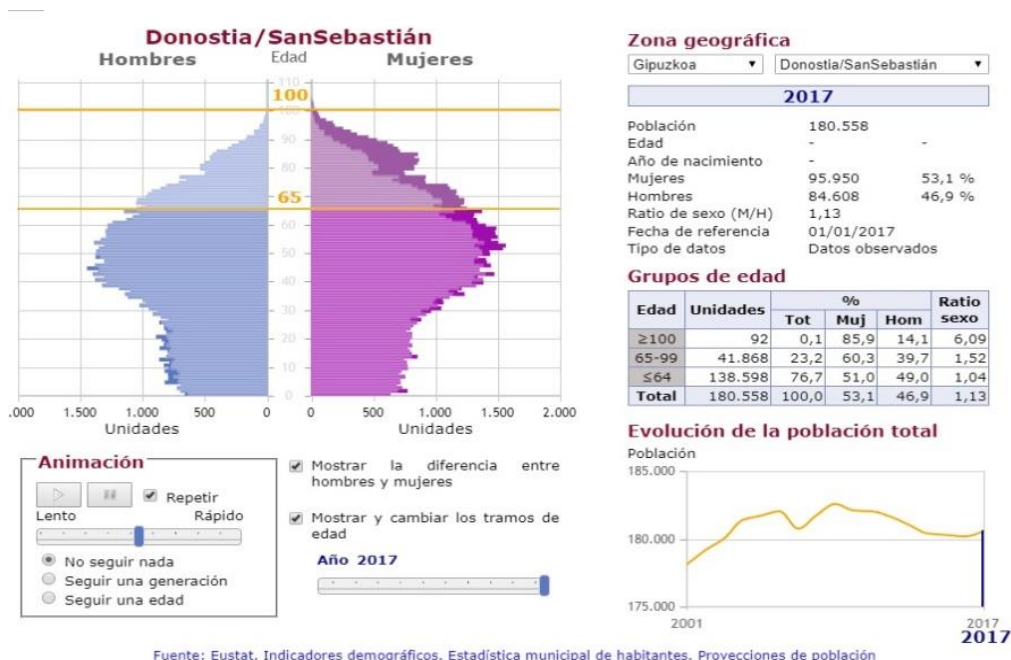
Donostia/SanSebastián
Hombres
Edad
Mujeres

110
100
100
90
80
70
65
60
50
40
30
20
10
0

.000 1.500 1.000 500 0
Unidades
0 500 1.000 1.500 2.000
Unidades

Zona geográfica
Gipuzkoa ▾
Donostia/SanSebastián ▾

2017

Población 180.558
Edad - -
Año de nacimiento -
Mujeres 95.950 53,1 %
Hombres 84.608 46,9 %
Ratio de sexo (M/H) 1,13
Fecha de referencia 01/01/2017
Tipo de datos Datos observados

Grupos de edad

| Edad | Unidades | % Tot | % Muj | % Hom | Ratio sexo |
|---|---|---|---|---|---|
| ≥100 | 92 | 0,1 | 85,9 | 14,1 | 6,09 |
| 65-99 | 41.868 | 23,2 | 60,3 | 39,7 | 1,52 |
| ≤64 | 138.598 | 76,7 | 51,0 | 49,0 | 1,04 |
| Total | 180.558 | 100,0 | 53,1 | 46,9 | 1,13 |

Animación
Repetir
Lento
Rápido
No seguir nada
Seguir una generación
Seguir una edad

Mostrar la diferencia entre hombres y mujeres
Mostrar y cambiar los tramos de edad
Año 2017

Evolución de la población total
Población
185.000
180.000
175.000
2001
2017
2017

Fuente: Eustat. Indicadores demográficos. Estadística municipal de habitantes. Proyecciones de población